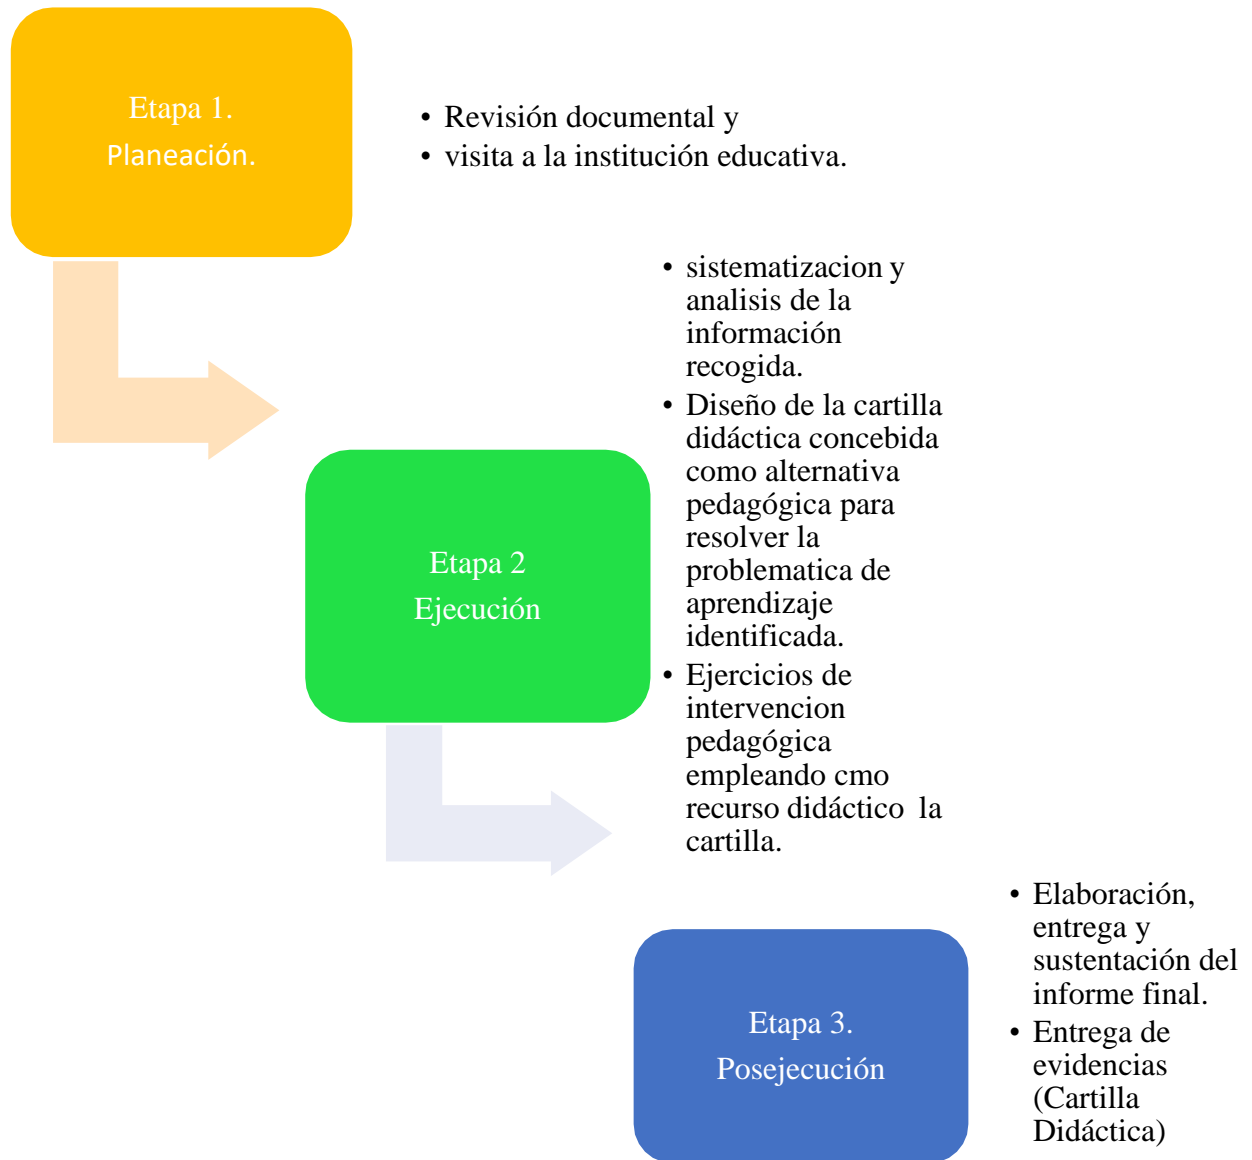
Etapa 1.
Planeación.

- Revisión documental y
- visita a la institución educativa.

- sistematizacion y analisis de la información recogida.
- Diseño de la cartilla didáctica concebida como alternativa pedagógica para resolver la problematica de aprendizaje identificada.
- Ejercicios de intervencion pedagógica empleando cmo recurso didáctico la cartilla.

Etapa 2
Ejecución

- Elaboración, entrega y sustentación del informe final.
- Entrega de evidencias (Cartilla Didáctica)

Etapa 3.
Posejecución